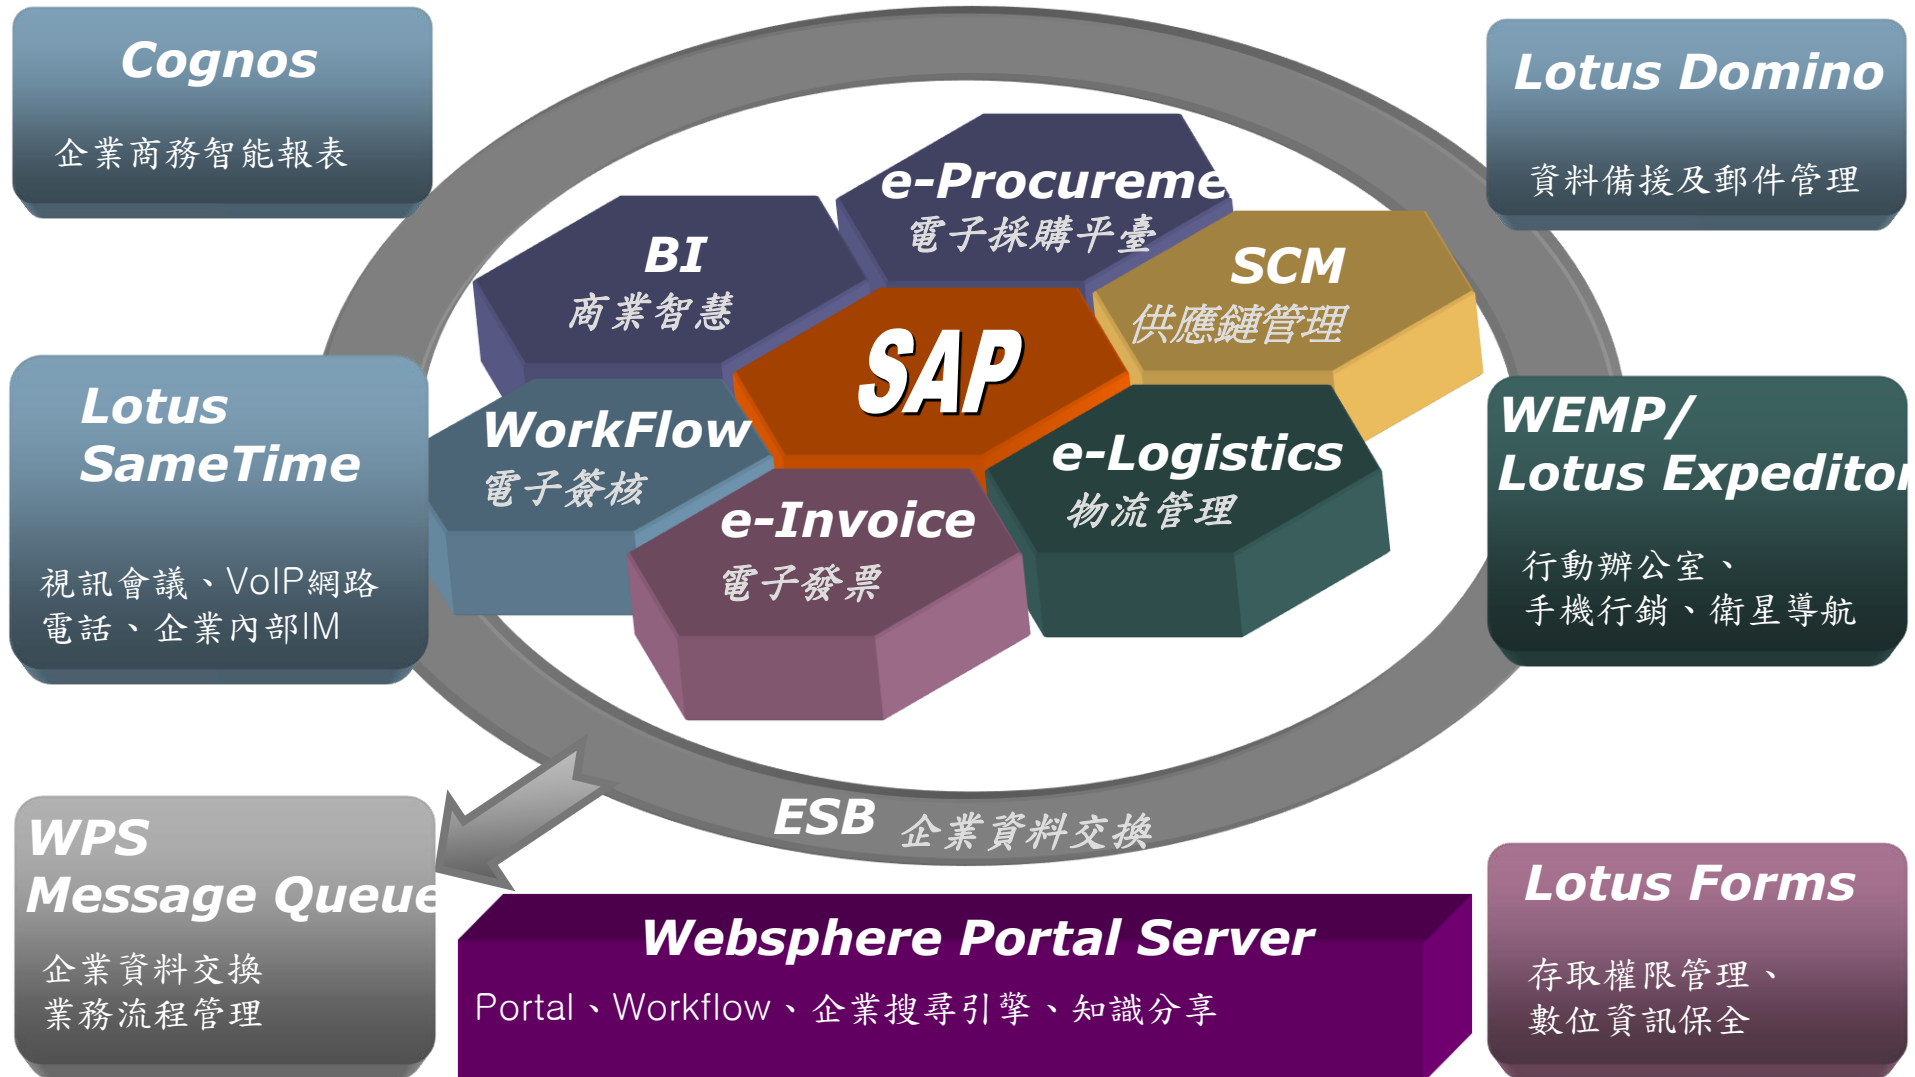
Cognos
企業商務智能報表

Lotus Domino
資料備援及郵件管理

e-Procureme
電子採購平臺

BI
商業智慧

SCM
供應鏈管理

SAP

Lotus SameTime
視訊會議、VoIP網路電話、企業內部IM

WorkFlow
電子簽核

e-Logistics
物流管理

e-Invoice
電子發票

WEMP/ Lotus Expeditor
行動辦公室、手機行銷、衛星導航

ESB 企業資料交換

WPS Message Queue
企業資料交換
業務流程管理

Websphere Portal Server
Portal、Workflow、企業搜尋引擎、知識分享

Lotus Forms
存取權限管理、數位資訊保全